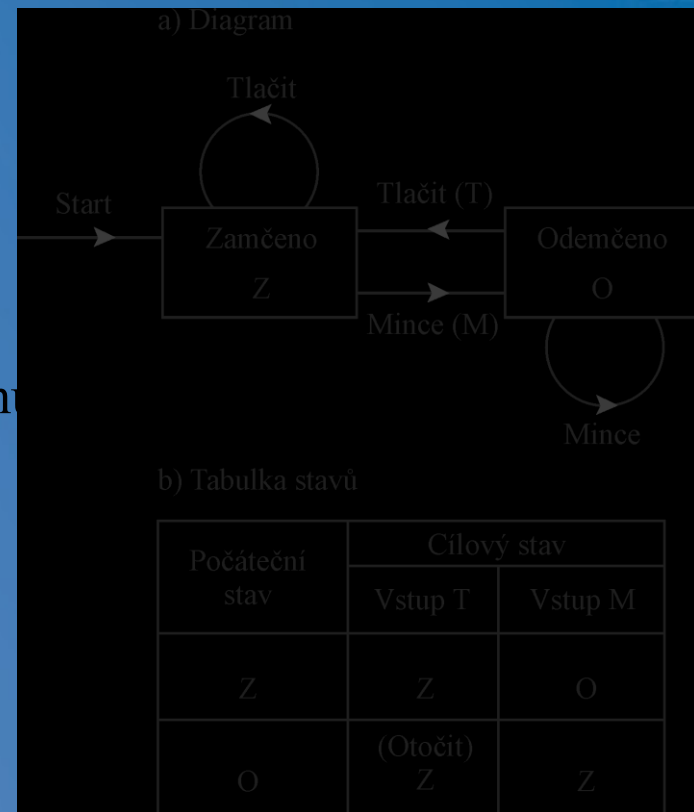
a) Diagram

Tlačit

Start

Tlačit (T)

Zamčeno

Z

Odemčeno

O

Mince (M)

nu

Mince

b) Tabulka stavů

<table>
<tr><th rowspan="2">Počáteční stav</th><th colspan="2">Cílový stav</th></tr>
<tr><th>Vstup T</th><th>Vstup M</th></tr>
<tr><td>Z</td><td>Z</td><td>O</td></tr>
<tr><td>O</td><td>(Otočit) Z</td><td>Z</td></tr>
</table>